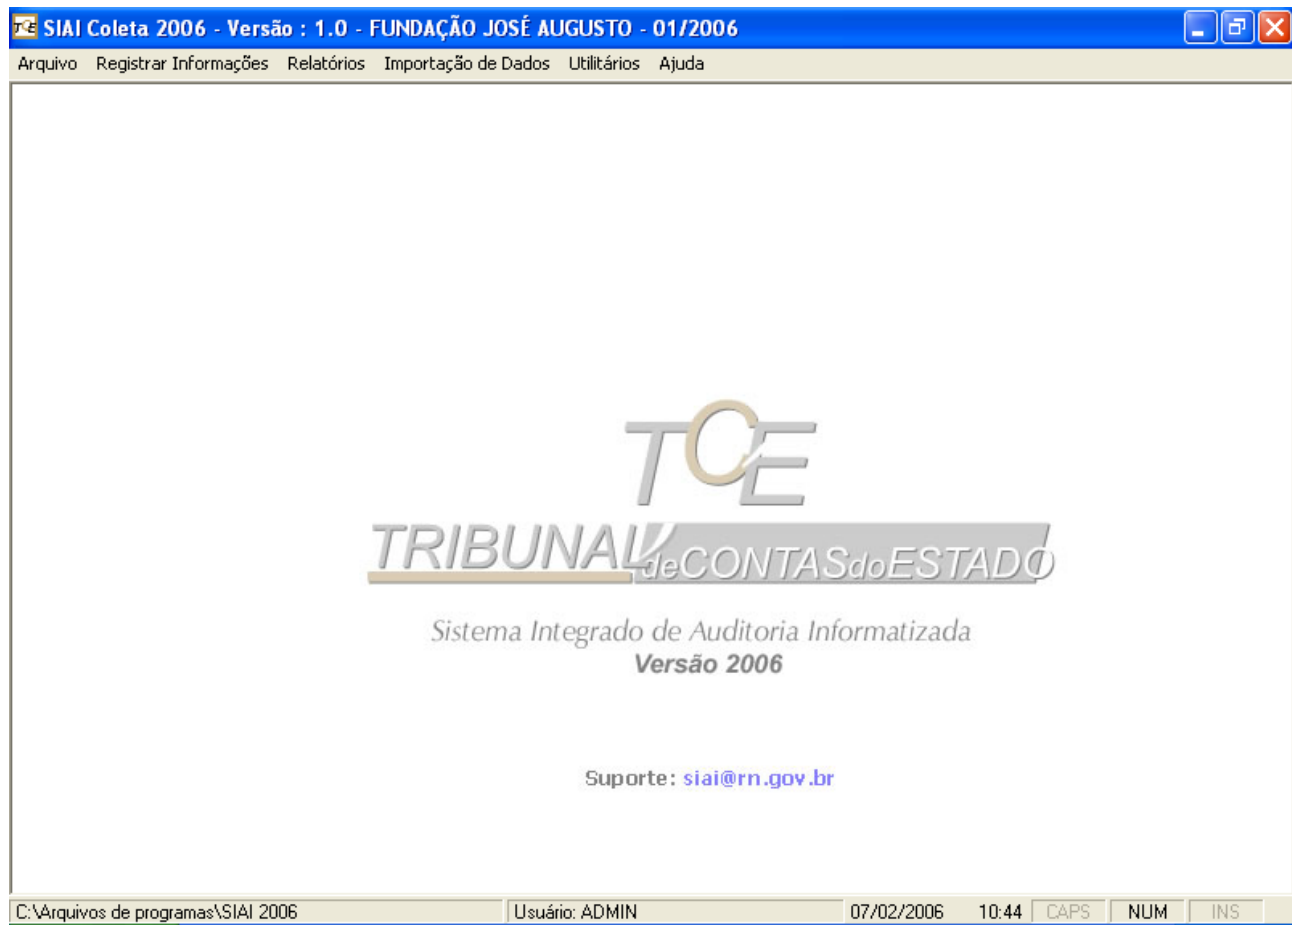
SIAI Coleta 2006 - Versão : 1.0 - FUNDAÇÃO JOSÉ AUGUSTO - 01/2006

Arquivo Registrar Informações Relatórios Importação de Dados Utilitários Ajuda

TCE
TRIBUNAL de CONTAS do ESTADO

Sistema Integrado de Auditoria Informatizada
Versão 2006

Suporte: siai@rn.gov.br

C:\Arquivos de programas\SIAI 2006 Usuário: ADMIN 07/02/2006 10:44 CAPS NUM INS